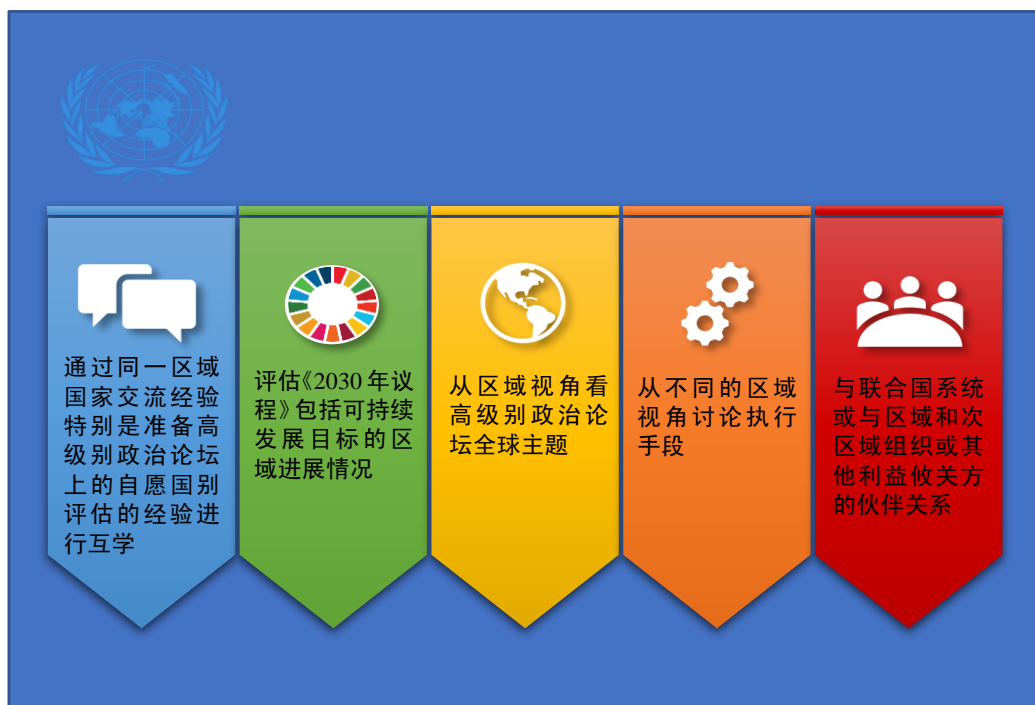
通过同一区域国家交流经验特别是准备高级别政治论坛上的自愿国别评估的经验进行互学

评估《2030 年议程》包括可持续发展目标的区域进展情况

从区域视角看高级别政治论坛全球主题

从不同的区域视角讨论执行手段

与联合国系统或与区域和次区域组织或其他利益攸关方的伙伴关系